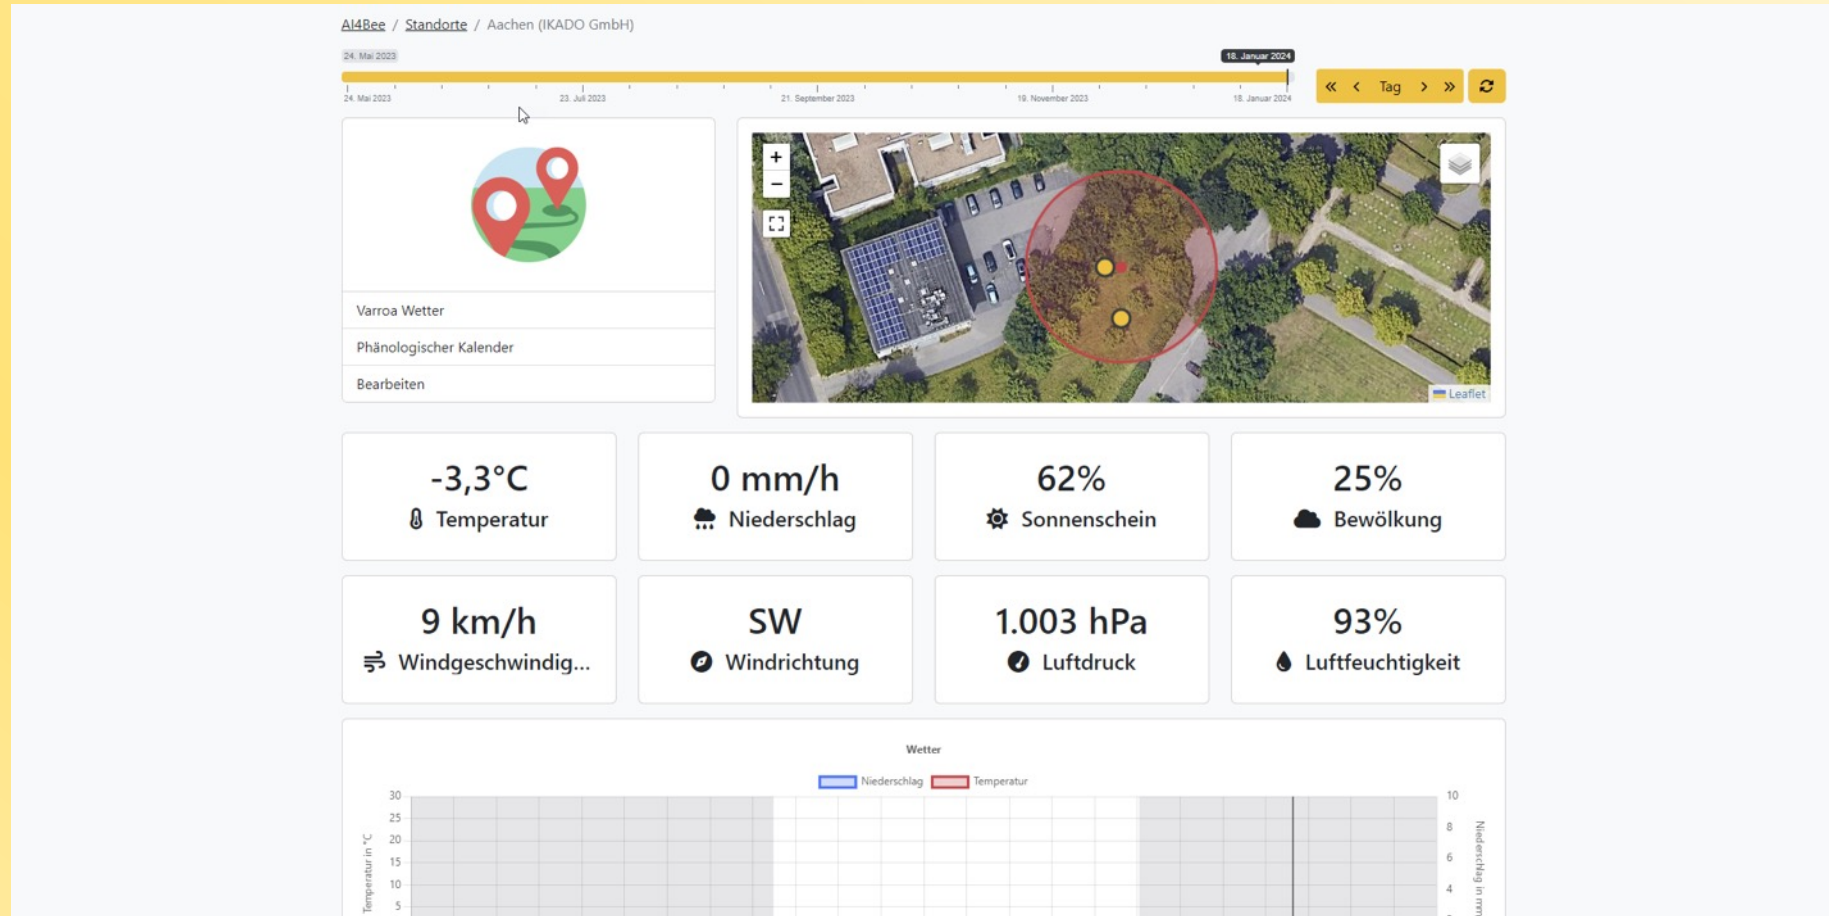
AI4Bee / Standorte / Aachen (IKADO GmbH)

24. Mai 2023

18. Januar 2024

24. Mai 2023 23. Juli 2023 21. September 2023 19. November 2023 18. Januar 2024

« ‹ Tag › »

Varroa Wetter

Phänologischer Kalender

Bearbeiten

+
−

Leaflet

-3,3°C
Temperatur

0 mm/h
Niederschlag

62%
Sonnenschein

25%
Bewölkung

9 km/h
Windgeschwindig...

SW
Windrichtung

1.003 hPa
Luftdruck

93%
Luftfeuchtigkeit

Wetter

Niederschlag Temperatur

30
25
20
15
10
5

Temperatur in °C

10
8
6
4

Niederschlag in mm